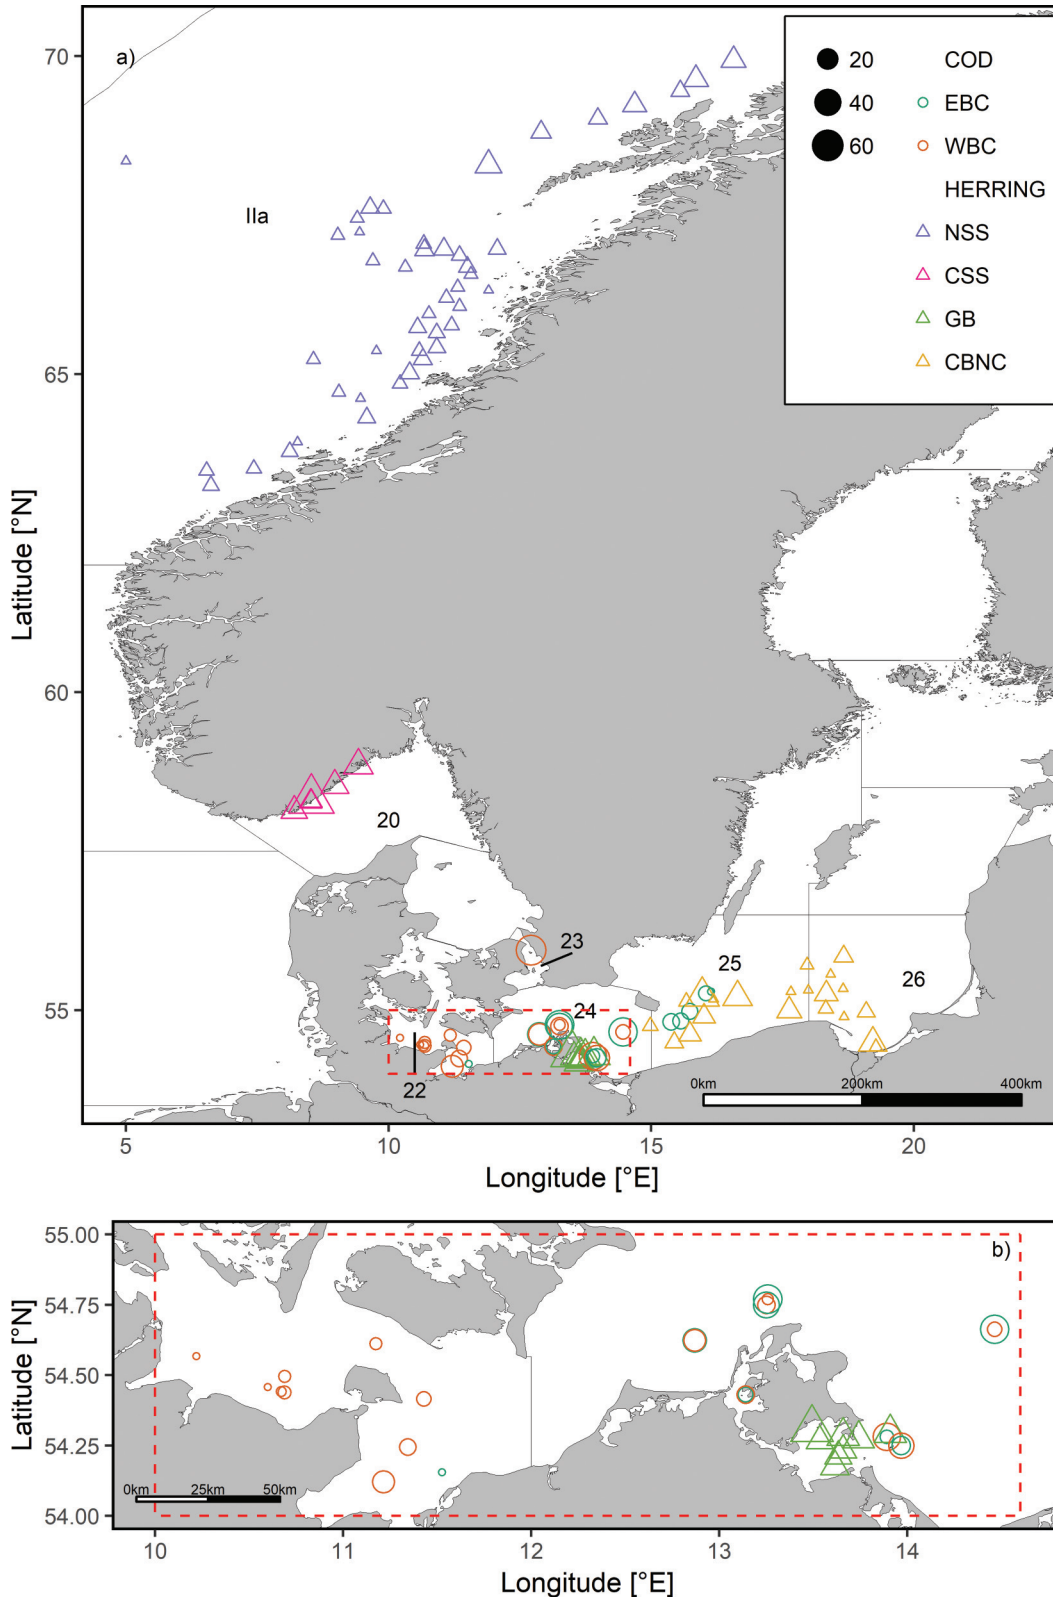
a)

20
40
60

COD
EBC
WBC
HERRING
NSS
CSS
GB
CBNC

IIa

20
22
23
24
25
26

0km 200km 400km

70
65
60
55

Latitude [°N]

5 10 15 20

Longitude [°E]

b)

55.00
54.75
54.50
54.25
54.00

Latitude [°N]

0km 25km 50km

10 11 12 13 14

Longitude [°E]